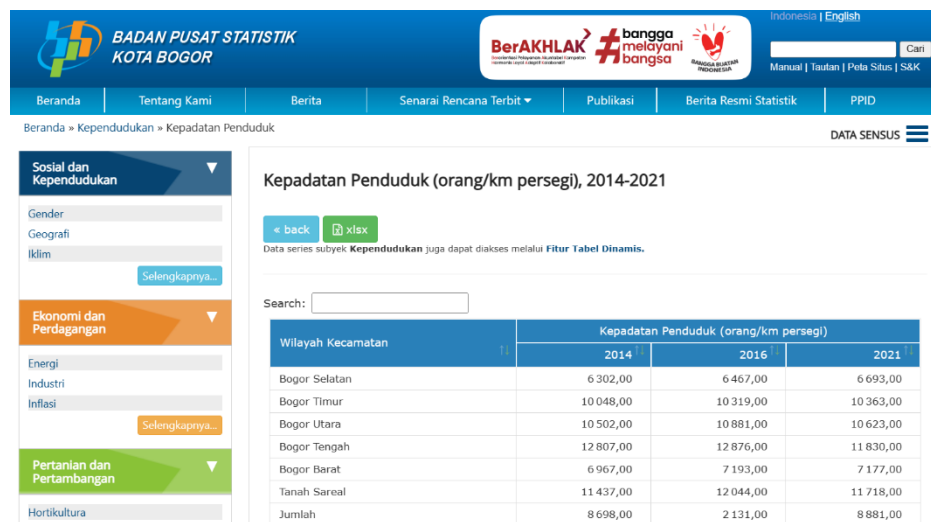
BADAN PUSAT STATISTIK
KOTA BOGOR

BerAKHLAK
Berorientasi Pelayanan Akuntabel Kompeten Harmonis Loyal Adaptif Kolaboratif

#bangga melayani bangsa

BANGGA BUATAN INDONESIA

Indonesia | English

Cari

Manual | Tautan | Peta Situs | S&K

Beranda | Tentang Kami | Berita | Senarai Rencana Terbit | Publikasi | Berita Resmi Statistik | PPID

Beranda » Kependudukan » Kepadatan Penduduk

DATA SENSUS

Sosial dan Kependudukan

Gender
Geografi
Iklim
Selengkapnya...

Ekonomi dan Perdagangan

Energi
Industri
Inflasi
Selengkapnya...

Pertanian dan Pertambangan

Hortikultura

Kepadatan Penduduk (orang/km persegi), 2014-2021

« back
xlsx

Data series subyek **Kependudukan** juga dapat diakses melalui **Fitur Tabel Dinamis.**

Search:

| Wilayah Kecamatan | Kepadatan Penduduk (orang/km persegi) 2014 | 2016 | 2021 |
|---|---|---|---|
| Bogor Selatan | 6 302,00 | 6 467,00 | 6 693,00 |
| Bogor Timur | 10 048,00 | 10 319,00 | 10 363,00 |
| Bogor Utara | 10 502,00 | 10 881,00 | 10 623,00 |
| Bogor Tengah | 12 807,00 | 12 876,00 | 11 830,00 |
| Bogor Barat | 6 967,00 | 7 193,00 | 7 177,00 |
| Tanah Sareal | 11 437,00 | 12 044,00 | 11 718,00 |
| Jumlah | 8 698,00 | 2 131,00 | 8 881,00 |